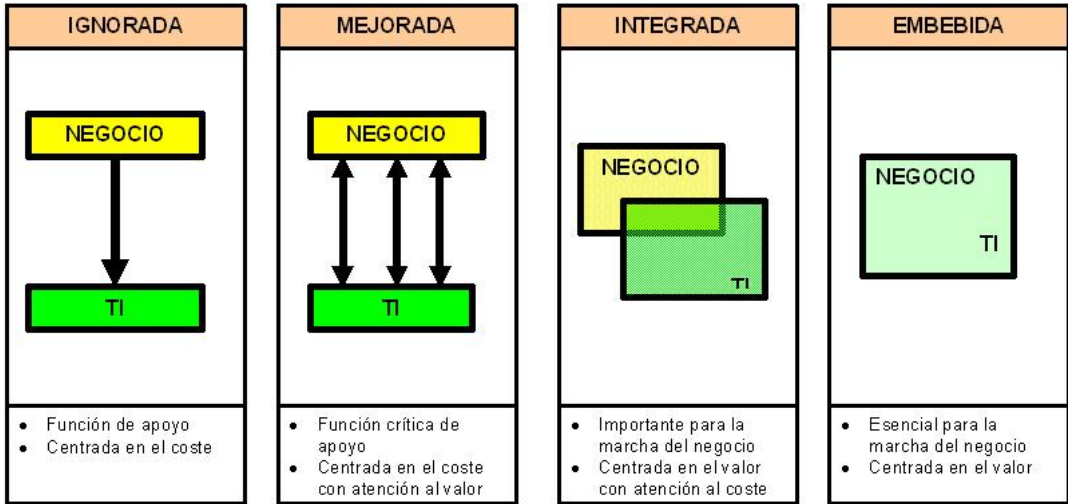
IGNORADA

NEGOCIO

TI

• Función de apoyo
• Centrada en el coste

MEJORADA

NEGOCIO

TI

• Función crítica de apoyo
• Centrada en el coste con atención al valor

INTEGRADA

NEGOCIO

TI

• Importante para la marcha del negocio
• Centrada en el valor con atención al coste

EMBEBIDA

NEGOCIO

TI

• Esencial para la marcha del negocio
• Centrada en el valor